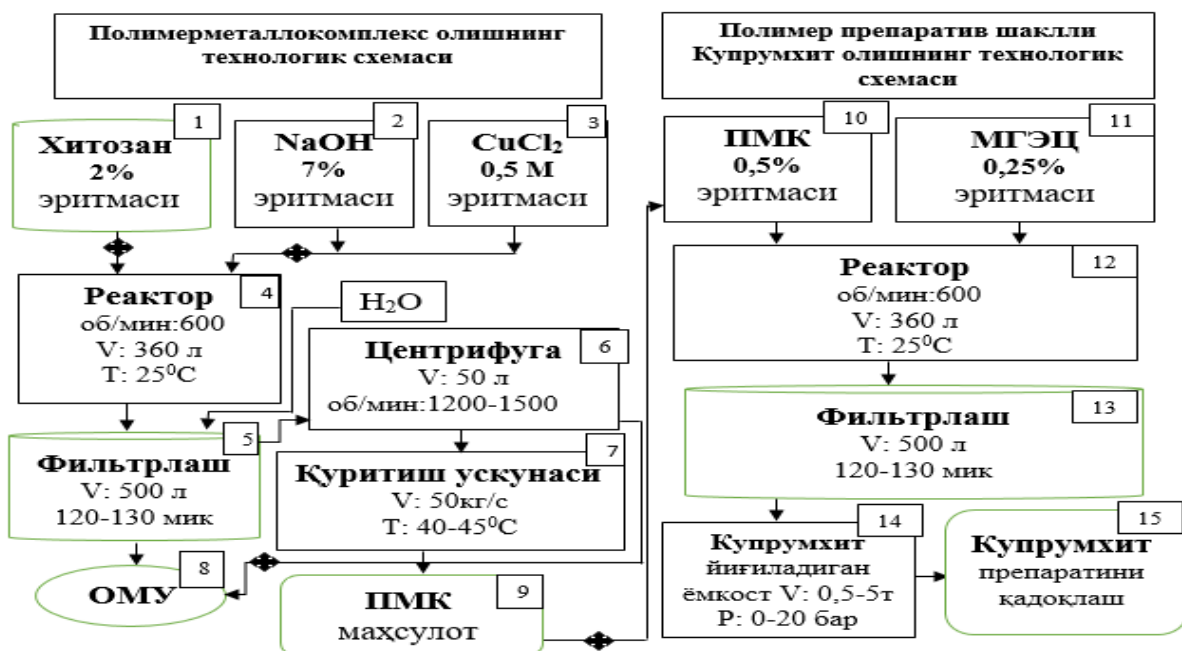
Полимерметаллокомплекс олишнинг технологик схемаси

1
Хитозан
2%
эритмаси

2
NaOH
7%
эритмаси

3
$CuCl_2$
0,5 М
эритмаси

4
Реактор
об/мин:600
V: 360 л
T: $25^0$C

$H_2O$

6
Центрифуга
V: 50 л
об/мин:1200-1500

5
Фильтрлаш
V: 500 л
120-130 мик

7
Қуритиш ускунаси
V: 50кг/с
T: 40-$45^0$C

8
ОМУ

9
ПМК
маҳсулот

Полимер препаратив шаклли Купрумхит олишнинг технологик схемаси

10
ПМК
0,5%
эритмаси

11
МГЭЦ
0,25%
эритмаси

12
Реактор
об/мин:600
V: 360 л
T: $25^0$C

13
Фильтрлаш
V: 500 л
120-130 мик

14
Купрумхит
йиғиладиган
ёмкост V: 0,5-5т
P: 0-20 бар

15
Купрумхит
препаратини
қадоқлаш